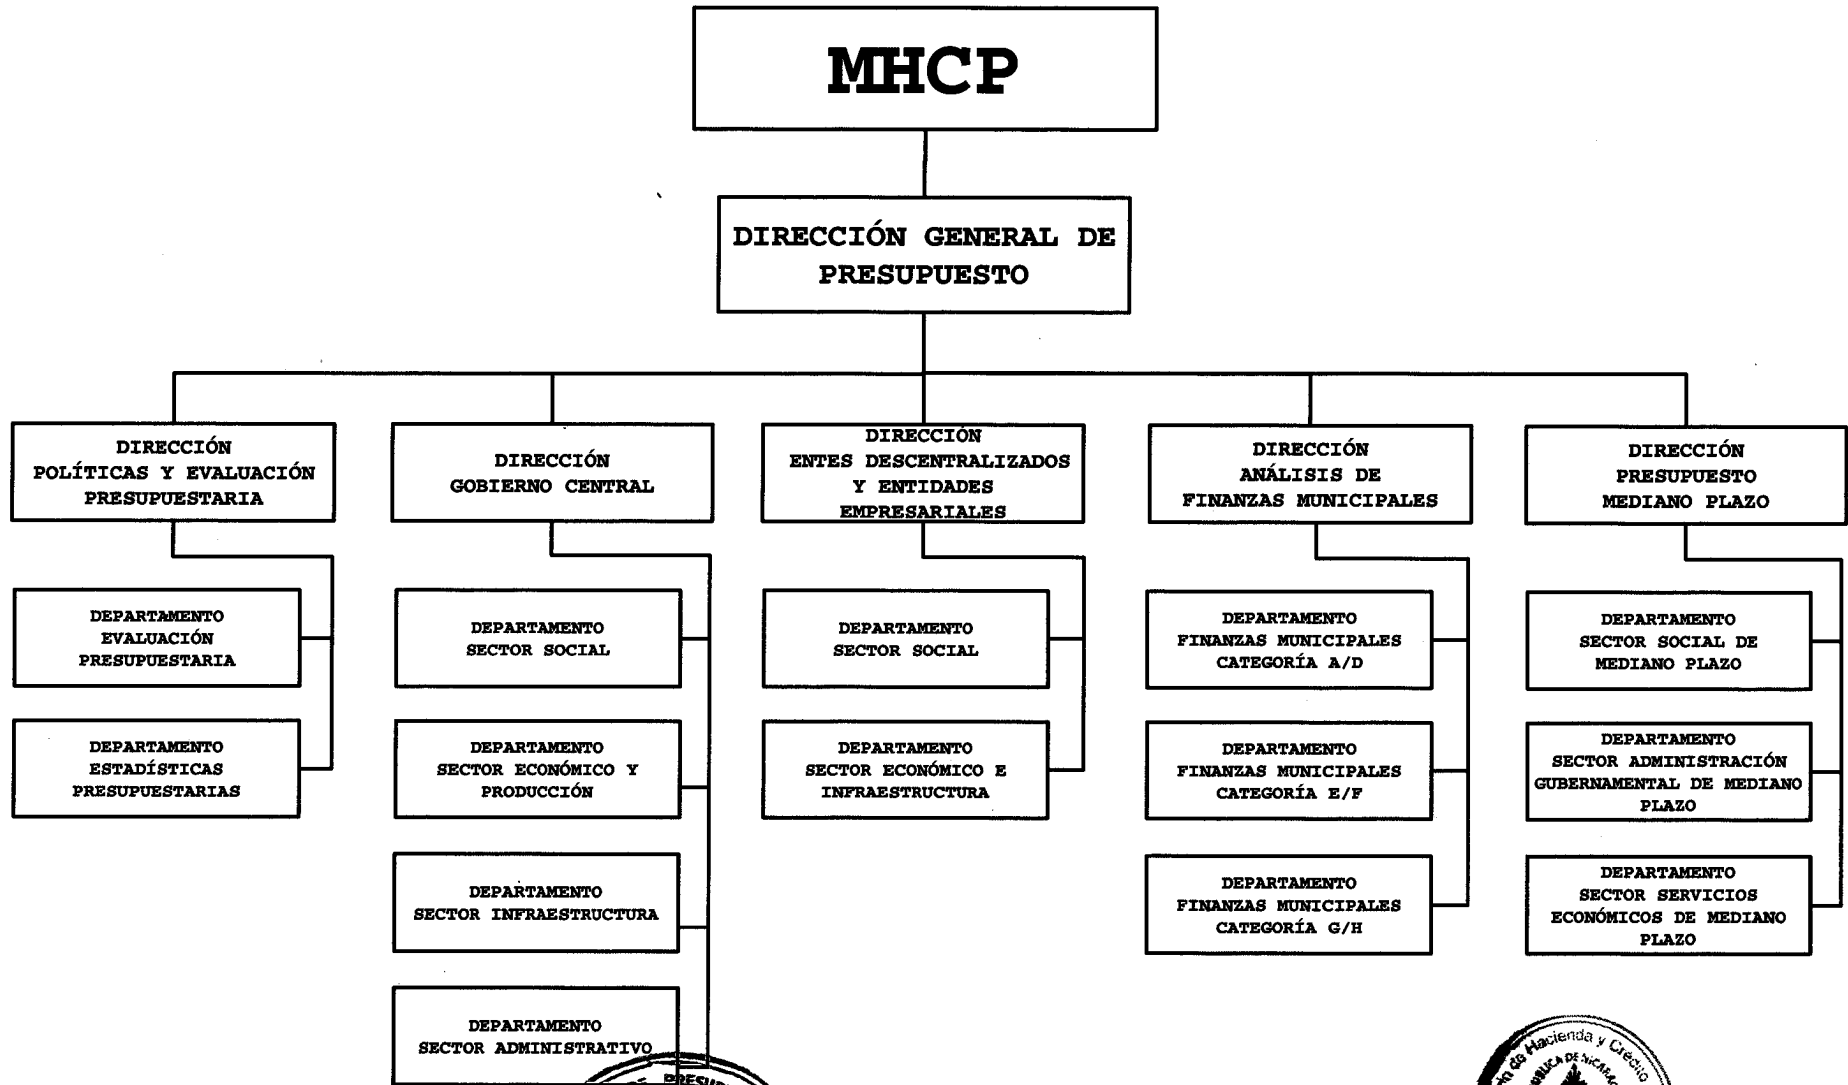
MHCP

DIRECCIÓN GENERAL DE PRESUPUESTO

DIRECCIÓN POLÍTICAS Y EVALUACIÓN PRESUPUESTARIA

DEPARTAMENTO EVALUACIÓN PRESUPUESTARIA

DEPARTAMENTO ESTADÍSTICAS PRESUPUESTARIAS

DIRECCIÓN GOBIERNO CENTRAL

DEPARTAMENTO SECTOR SOCIAL

DEPARTAMENTO SECTOR ECONÓMICO Y PRODUCCIÓN

DEPARTAMENTO SECTOR INFRAESTRUCTURA

DEPARTAMENTO SECTOR ADMINISTRATIVO

DIRECCIÓN ENTES DESCENTRALIZADOS Y ENTIDADES EMPRESARIALES

DEPARTAMENTO SECTOR SOCIAL

DEPARTAMENTO SECTOR ECONÓMICO E INFRAESTRUCTURA

DIRECCIÓN ANÁLISIS DE FINANZAS MUNICIPALES

DEPARTAMENTO FINANZAS MUNICIPALES CATEGORÍA A/D

DEPARTAMENTO FINANZAS MUNICIPALES CATEGORÍA E/F

DEPARTAMENTO FINANZAS MUNICIPALES CATEGORÍA G/H

DIRECCIÓN PRESUPUESTO MEDIANO PLAZO

DEPARTAMENTO SECTOR SOCIAL DE MEDIANO PLAZO

DEPARTAMENTO SECTOR ADMINISTRACIÓN GUBERNAMENTAL DE MEDIANO PLAZO

DEPARTAMENTO SECTOR SERVICIOS ECONÓMICOS DE MEDIANO PLAZO

PRESU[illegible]

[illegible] Hacienda y Crédito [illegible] REPUBLICA DE NICARAGUA